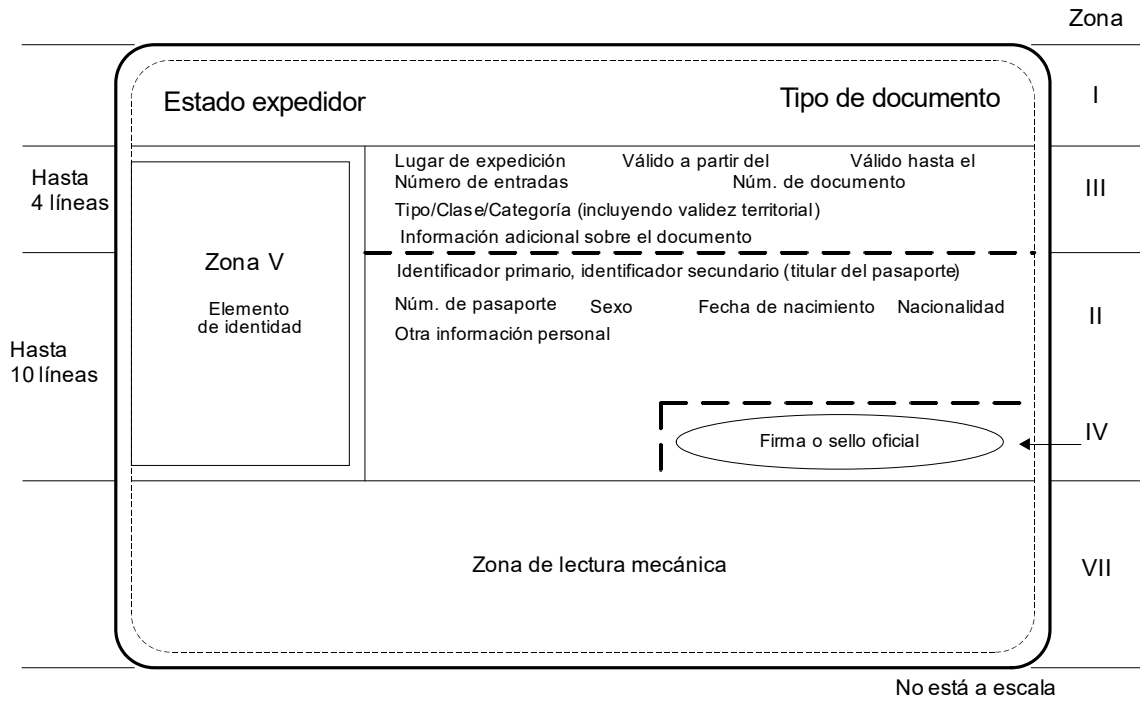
Zona

Estado expedidor

Tipo de documento

I

Hasta 4 líneas

Lugar de expedición Válido a partir del Válido hasta el
Número de entradas Núm. de documento
Tipo/Clase/Categoría (incluyendo validez territorial)
Información adicional sobre el documento

III

Zona V

Elemento de identidad

Identificador primario, identificador secundario (titular del pasaporte)
Núm. de pasaporte Sexo Fecha de nacimiento Nacionalidad
Otra información personal

II

Hasta 10 líneas

Firma o sello oficial

IV

Zona de lectura mecánica

VII

No está a escala